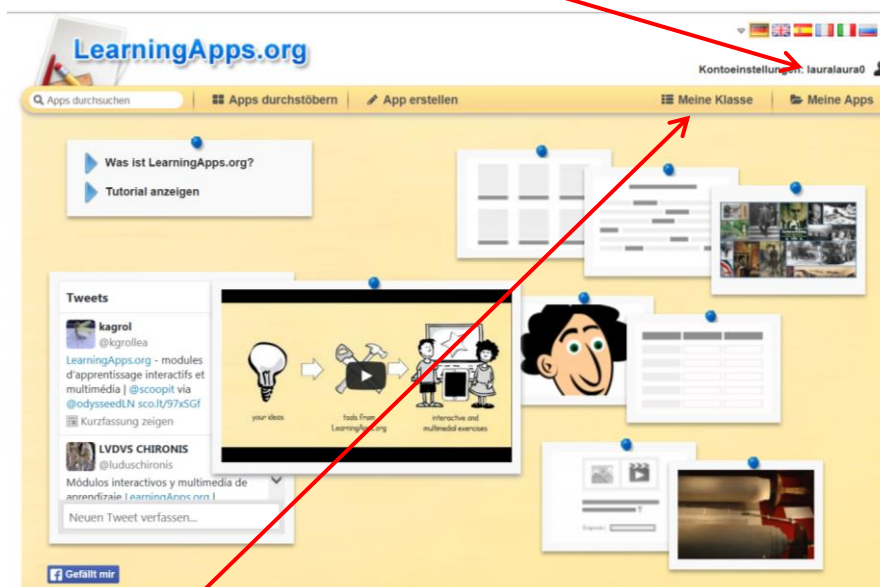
LearningApps.org

Kontoeinstellungen: lauralaura0

Apps durchsuchen
Apps durchstöbern
App erstellen
Meine Klasse
Meine Apps

Was ist LearningApps.org?
Tutorial anzeigen

Tweets

kagrol
@kgrollea
LearningApps.org - modules d'apprentissage interactifs et multimédia | @scoopit via @odysseedLN sco.lt/97xSGf
Kurzfassung zeigen

LVDVS CHIRONIS
@luduschironis
Módulos interactivos y multimedia de aprendizaje LearningApps.org |

Neuen Tweet verfassen...

your ideas
tools from LearningApps.org
interactive and multimedial exercises

Gefällt mir